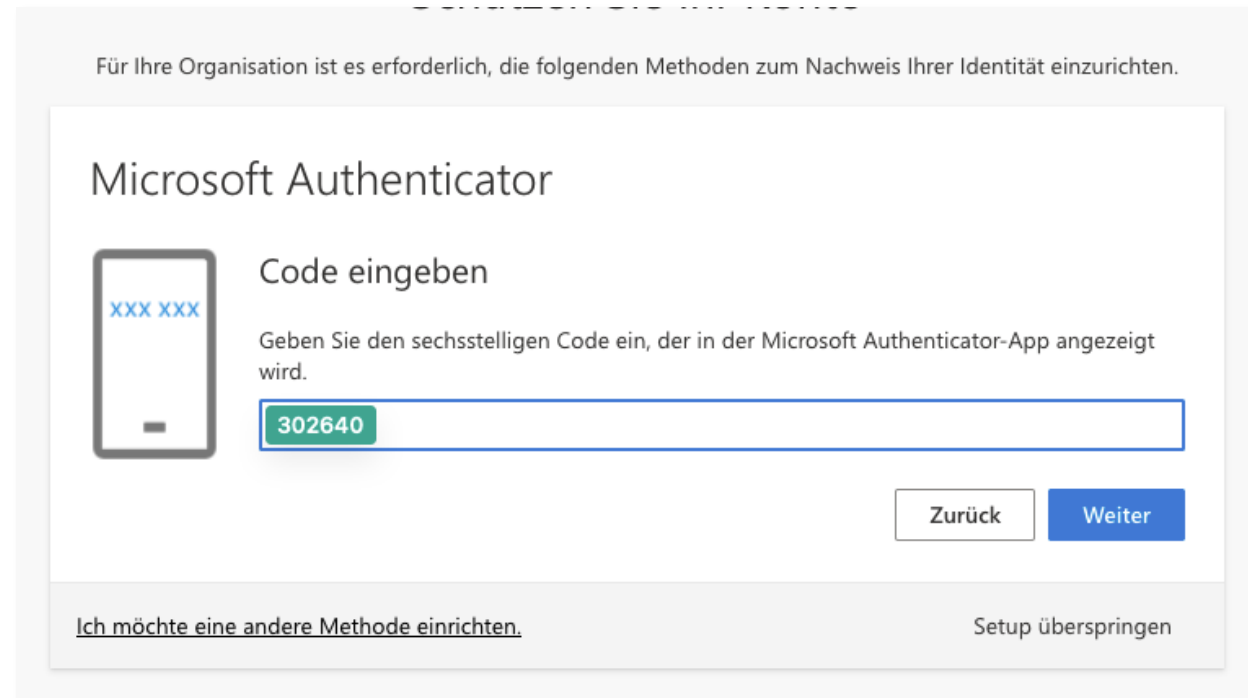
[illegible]

Für Ihre Organisation ist es erforderlich, die folgenden Methoden zum Nachweis Ihrer Identität einzurichten.

Microsoft Authenticator

XXX XXX

Code eingeben

Geben Sie den sechsstelligen Code ein, der in der Microsoft Authenticator-App angezeigt wird.

302640

Zurück

Weiter

Ich möchte eine andere Methode einrichten.

Setup überspringen